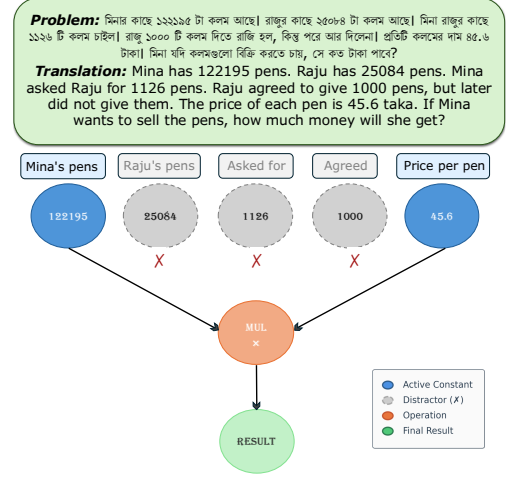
**Problem:** মিনার কাছে ১২২১৯৫ টা কলম আছে। রাজুর কাছে ২৫০৮৪ টা কলম আছে। মিনা রাজুর কাছে ১১২৬ টি কলম চাইল। রাজু ১০০০ টি কলম দিতে রাজি হল, কিন্তু পরে আর দিলেনা। প্রতিটি কলমের দাম ৪৫.৬ টাকা। মিনা যদি কলমগুলো বিক্রি করতে চায়, সে কত টাকা পাবে?

**Translation:** Mina has 122195 pens. Raju has 25084 pens. Mina asked Raju for 1126 pens. Raju agreed to give 1000 pens, but later did not give them. The price of each pen is 45.6 taka. If Mina wants to sell the pens, how much money will she get?

Mina's pens
Raju's pens
Asked for
Agreed
Price per pen

122195
25084
1126
1000
45.6

✗
✗
✗

MUL
×

RESULT

Active Constant
Distractor (✗)
Operation
Final Result